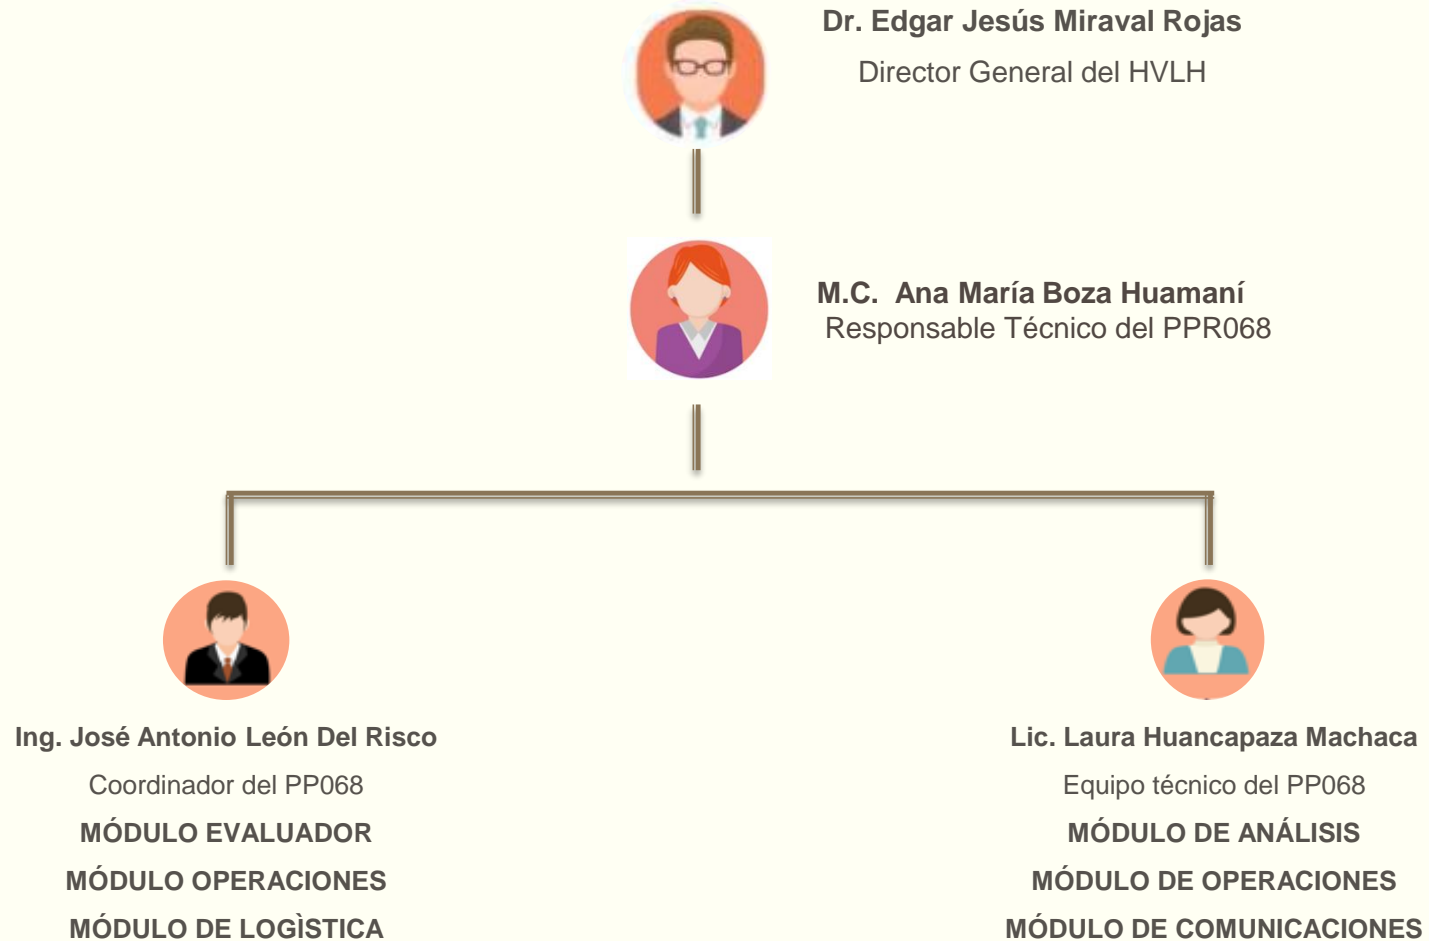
Dr. Edgar Jesús Miraval Rojas
Director General del HVLH

M.C. Ana María Boza Huamaní
Responsable Técnico del PPR068

Ing. José Antonio León Del Risco
Coordinador del PP068
MÓDULO EVALUADOR
MÓDULO OPERACIONES
MÓDULO DE LOGÌSTICA

Lic. Laura Huancapaza Machaca
Equipo técnico del PP068
MÓDULO DE ANÁLISIS
MÓDULO DE OPERACIONES
MÓDULO DE COMUNICACIONES